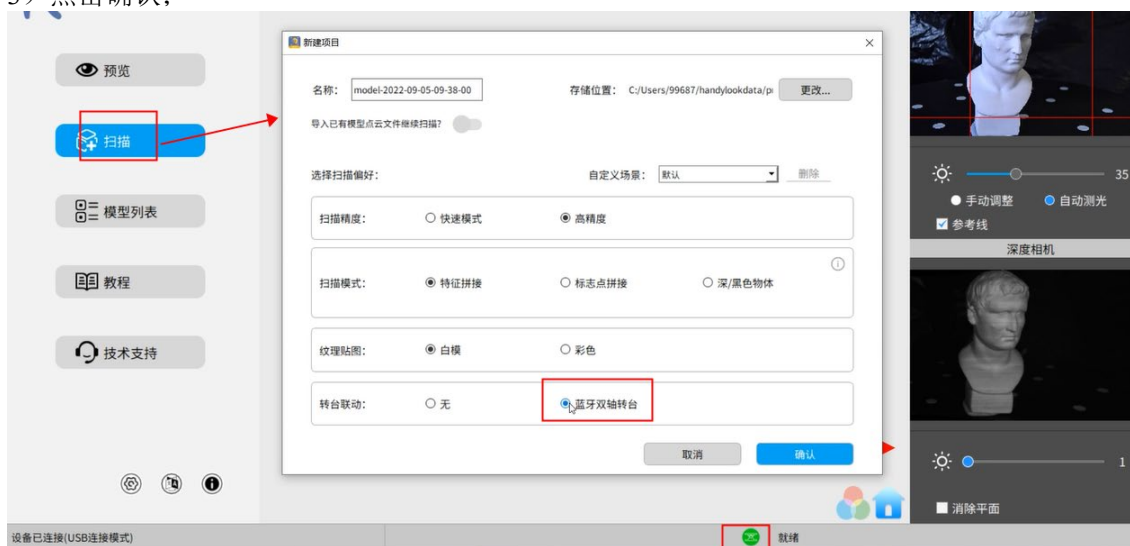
3）点击确认，

预览

扫描

模型列表

教程

技术支持

新建项目

名称: model-2022-09-05-09-38-00

存储位置: C:/Users/99687/handylookdata/pı

更改...

导入已有模型点云文件继续扫描?

选择扫描偏好:

自定义场景: 默认

删除

扫描精度: ○ 快速模式 ◉ 高精度

扫描模式: ◉ 特征拼接 ○ 标志点拼接 ○ 深/黑色物体

纹理贴图: ◉ 白模 ○ 彩色

转台联动: ○ 无 ◉ 蓝牙双轴转台

取消

确认

35

● 手动调整 ● 自动测光

☑ 参考线

深度相机

1

消除平面

设备已连接(USB连接模式)

就绪